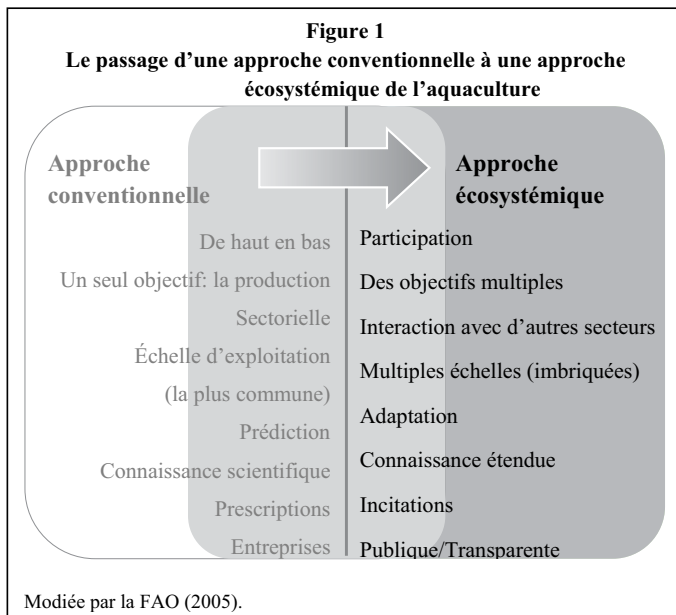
**Figure 1**
**Le passage d'une approche conventionnelle à une approche écosystémique de l'aquaculture**

**Approche conventionnelle**

De haut en bas
Un seul objectif: la production
Sectorielle
Échelle d'exploitation (la plus commune)
Prédiction
Connaissance scientifique
Prescriptions
Entreprises

**Approche écosystémique**

Participation
Des objectifs multiples
Interaction avec d'autres secteurs
Multiples échelles (imbriquées)
Adaptation
Connaissance étendue
Incitations
Publique/Transparente

Modiée par la FAO (2005).